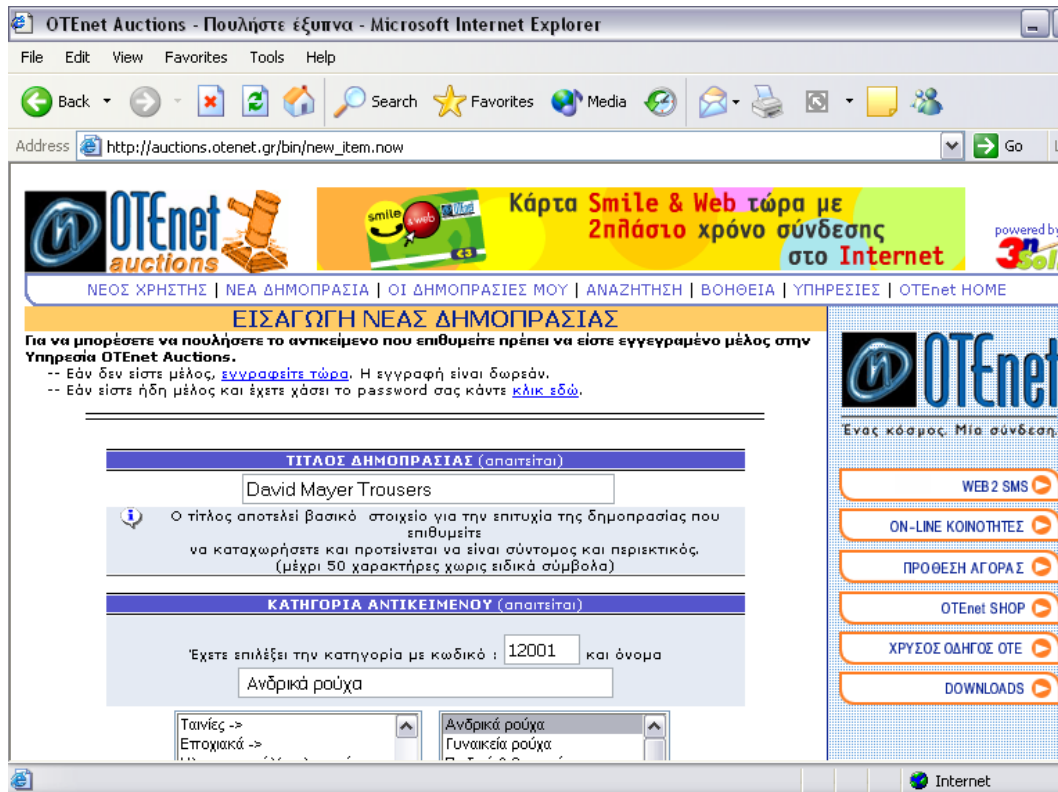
OTEnet Auctions - Πουλήστε έξυπνα - Microsoft Internet Explorer

File Edit View Favorites Tools Help

Back Search Favorites Media

Address http://auctions.otenet.gr/bin/new_item.now Go

OTEnet auctions

Κάρτα Smile & Web τώρα με 2πλάσιο χρόνο σύνδεσης στο Internet

smile & web OTEnet €3

powered by

ΝΕΟΣ ΧΡΗΣΤΗΣ | ΝΕΑ ΔΗΜΟΠΡΑΣΙΑ | ΟΙ ΔΗΜΟΠΡΑΣΙΕΣ ΜΟΥ | ΑΝΑΖΗΤΗΣΗ | ΒΟΗΘΕΙΑ | ΥΠΗΡΕΣΙΕΣ | OTEnet HOME

ΕΙΣΑΓΩΓΗ ΝΕΑΣ ΔΗΜΟΠΡΑΣΙΑΣ

Για να μπορέσετε να πουλήσετε το αντικείμενο που επιθυμείτε πρέπει να είστε εγγεγραμένο μέλος στην Υπηρεσία OTEnet Auctions.
-- Εάν δεν είστε μέλος, εγγραφείτε τώρα. Η εγγραφή είναι δωρεάν.
-- Εάν είστε ήδη μέλος και έχετε χάσει το password σας κάντε κλικ εδώ.

ΤΙΤΛΟΣ ΔΗΜΟΠΡΑΣΙΑΣ (απαιτείται)

David Mayer Trousers

Ο τίτλος αποτελεί βασικό στοιχείο για την επιτυχία της δημοπρασίας που επιθυμείτε να καταχωρήσετε και προτείνεται να είναι σύντομος και περιεκτικός. (μέχρι 50 χαρακτήρες χωρις ειδικά σύμβολα)

ΚΑΤΗΓΟΡΙΑ ΑΝΤΙΚΕΙΜΕΝΟΥ (απαιτείται)

Έχετε επιλέξει την κατηγορία με κωδικό : 12001 και όνομα

Ανδρικά ρούχα

Ταινίες ->
Εποχιακά ->
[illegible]

Ανδρικά ρούχα
Γυναικεία ρούχα
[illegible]

OTEnet

Ένας κόσμος. Μία σύνδεση.

WEB 2 SMS
ON-LINE ΚΟΙΝΟΤΗΤΕΣ
ΠΡΟΘΕΣΗ ΑΓΟΡΑΣ
OTEnet SHOP
ΧΡΥΣΟΣ ΟΔΗΓΟΣ ΟΤΕ
DOWNLOADS

Internet